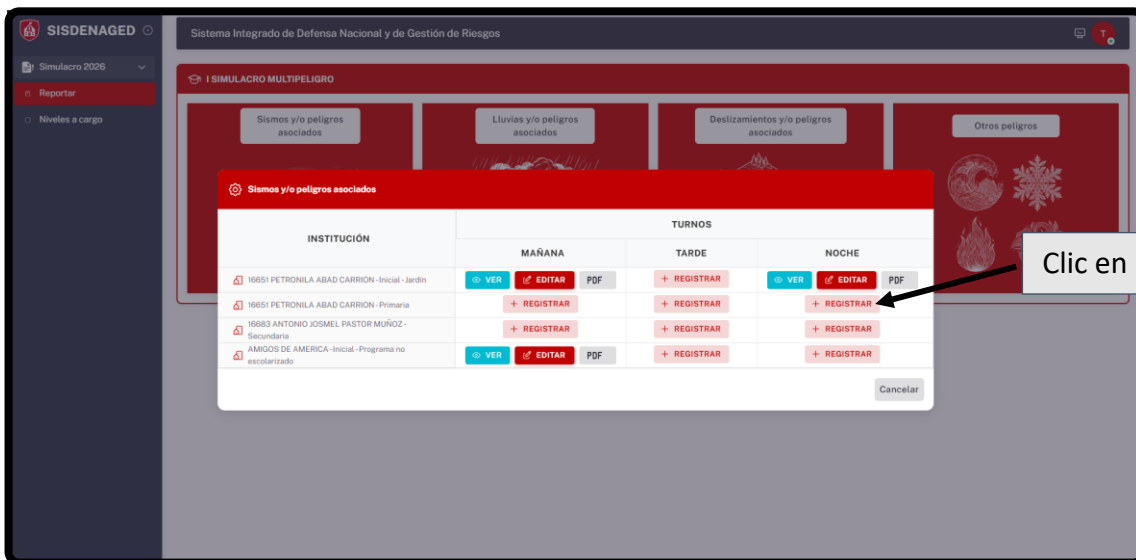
SISDENAGED

Simulacro 2026

Reportar

Niveles a cargo

Sistema Integrado de Defensa Nacional y de Gestión de Riesgos

T

I SIMULACRO MULTIPELIGRO

Sismos y/o peligros asociados

Lluvias y/o peligros asociados

Deslizamientos y/o peligros asociados

Otros peligros

Sismos y/o peligros asociados

| INSTITUCIÓN | TURNOS MAÑANA | TURNOS TARDE | TURNOS NOCHE |
|---|---|---|---|
| 16651 PETRONILA ABAD CARRION - Inicial - Jardín | VER EDITAR PDF | + REGISTRAR | VER EDITAR PDF |
| 16651 PETRONILA ABAD CARRION - Primaria | + REGISTRAR | + REGISTRAR | + REGISTRAR |
| 16683 ANTONIO JOSMEL PASTOR MUÑOZ - Secundaria | + REGISTRAR | + REGISTRAR | + REGISTRAR |
| AMIGOS DE AMERICA - Inicial - Programa no escolarizado | VER EDITAR PDF | + REGISTRAR | + REGISTRAR |

Cancelar

Clic en